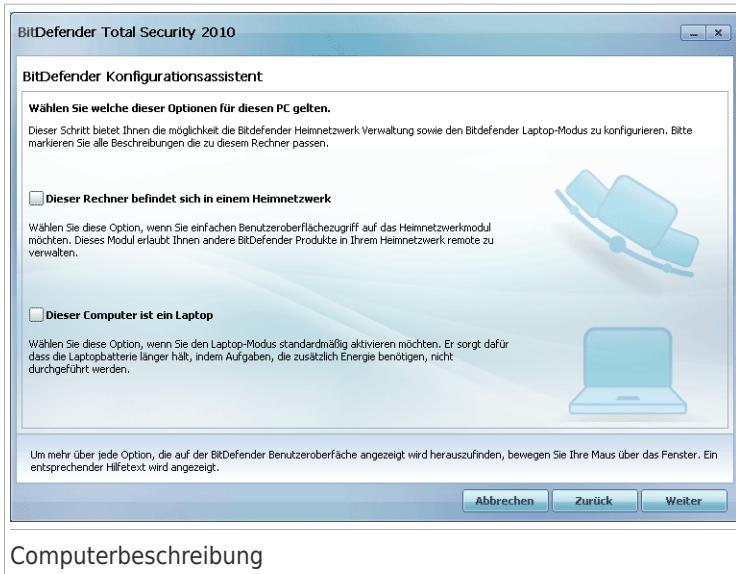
BitDefender Total Security 2010

BitDefender Konfigurationsassistent

Wählen Sie welche dieser Optionen für diesen PC gelten.

Dieser Schritt bietet Ihnen die möglichkeit die Bitdefender Heimnetzwerk Verwaltung sowie den Bitdefender Laptop-Modus zu konfigurieren. Bitte markieren Sie alle Beschreibungen die zu diesem Rechner passen.

Dieser Rechner befindet sich in einem Heimnetzwerk

Wählen Sie diese Option, wenn Sie einfachen Benutzeroberflächezugriff auf das Heimnetzwerkmodul möchten. Dieses Modul erlaubt Ihnen andere BitDefender Produkte in Ihrem Heimnetzwerk remote zu verwalten.

Dieser Computer ist ein Laptop

Wählen Sie diese Option, wenn Sie den Laptop-Modus standardmäßig aktivieren möchten. Er sorgt dafür dass die Laptopbatterie länger hält, indem Aufgaben, die zusätzlich Energie benötigen, nicht durchgeführt werden.

Um mehr über jede Option, die auf der BitDefender Benutzeroberfäche angezeigt wird herauszufinden, bewegen Sie Ihre Maus über das Fenster. Ein entsprechender Hilfetext wird angezeigt.

Abbrechen Zurück Weiter

Computerbeschreibung